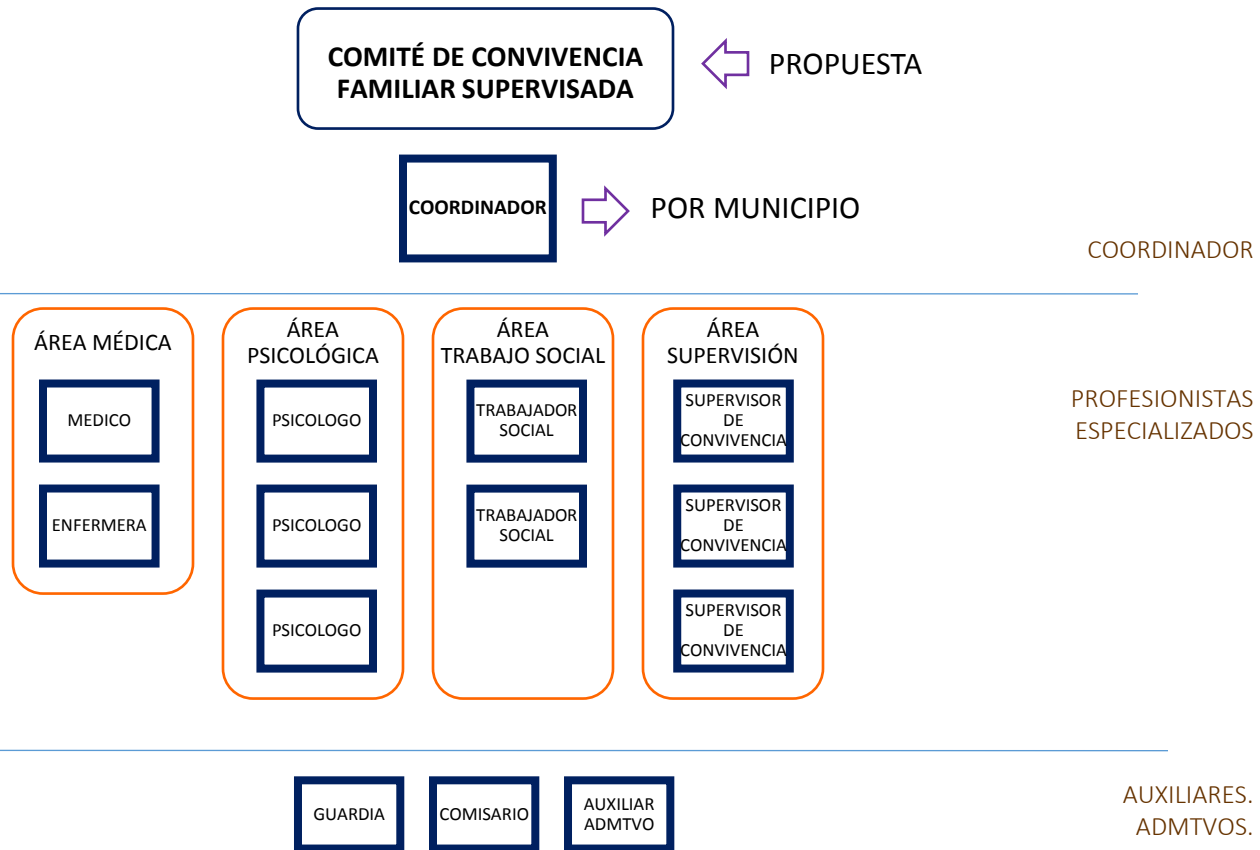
COMITÉ DE CONVIVENCIA FAMILIAR SUPERVISADA

PROPUESTA

COORDINADOR

POR MUNICIPIO

COORDINADOR

ÁREA MÉDICA

MEDICO

ENFERMERA

ÁREA PSICOLÓGICA

PSICOLOGO

PSICOLOGO

PSICOLOGO

ÁREA TRABAJO SOCIAL

TRABAJADOR SOCIAL

TRABAJADOR SOCIAL

ÁREA SUPERVISIÓN

SUPERVISOR DE CONVIVENCIA

SUPERVISOR DE CONVIVENCIA

SUPERVISOR DE CONVIVENCIA

PROFESIONISTAS ESPECIALIZADOS

GUARDIA

COMISARIO

AUXILIAR ADMTVO

AUXILIARES. ADMTVOS.